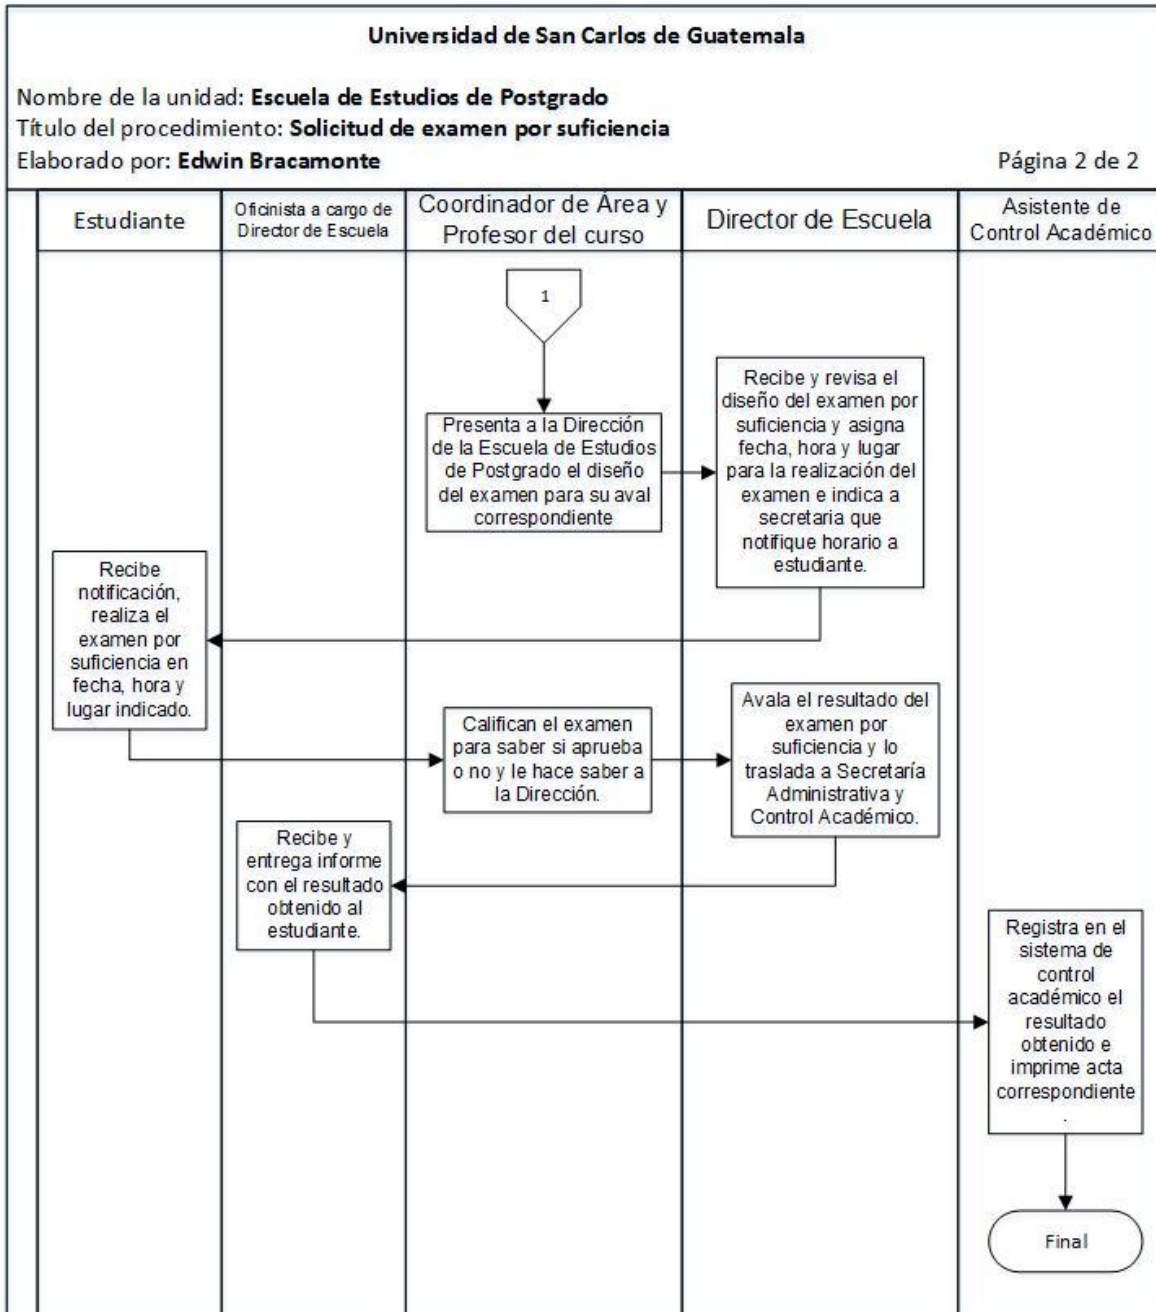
Universidad de San Carlos de Guatemala

Nombre de la unidad: Escuela de Estudios de Postgrado
Título del procedimiento: Solicitud de examen por suficiencia
Elaborado por: Edwin Bracamonte

Página 2 de 2

Estudiante

Oficinista a cargo de Director de Escuela

Coordinador de Área y Profesor del curso

Director de Escuela

Asistente de Control Académico

1

Presenta a la Dirección de la Escuela de Estudios de Postgrado el diseño del examen para su aval correspondiente

Recibe y revisa el diseño del examen por suficiencia y asigna fecha, hora y lugar para la realización del examen e indica a secretaria que notifique horario a estudiante.

Recibe notificación, realiza el examen por suficiencia en fecha, hora y lugar indicado.

Califican el examen para saber si aprueba o no y le hace saber a la Dirección.

Avala el resultado del examen por suficiencia y lo traslada a Secretaría Administrativa y Control Académico.

Recibe y entrega informe con el resultado obtenido al estudiante.

Registra en el sistema de control académico el resultado obtenido e imprime acta correspondiente.

Final